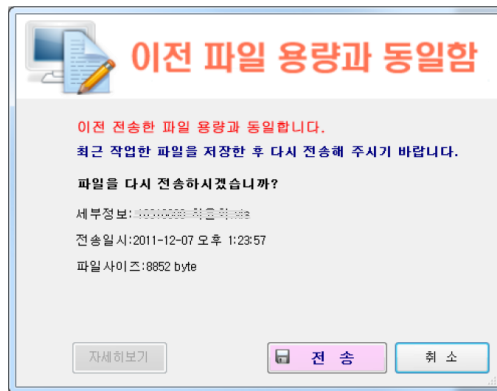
이전 파일 용량과 동일함

이전 전송한 파일 용량과 동일합니다.
최근 작업한 파일을 저장한 후 다시 전송해 주시기 바랍니다.

파일을 다시 전송하시겠습니까?

세부정보: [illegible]

전송일시:2011-12-07 오후 1:23:57

파일사이즈:8852 byte

자세히보기

전 송

취 소